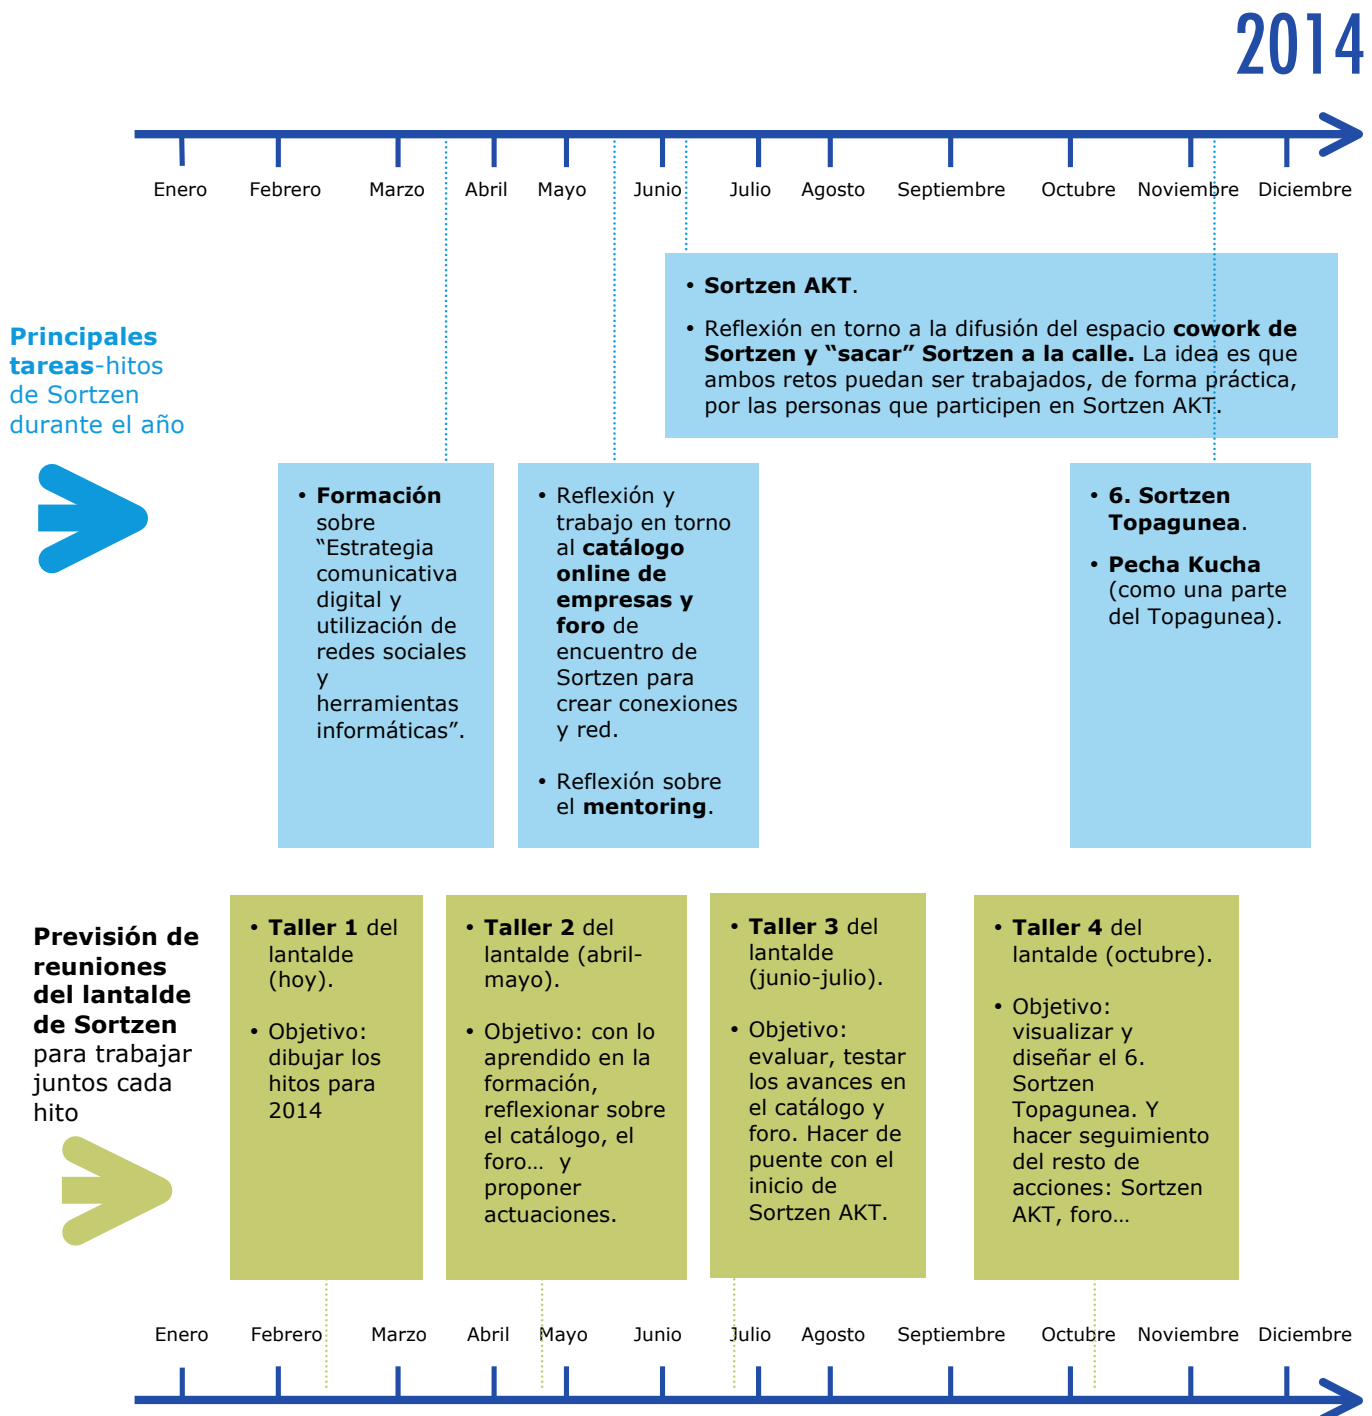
2014

Enero Febrero Marzo Abril Mayo Junio Julio Agosto Septiembre Octubre Noviembre Diciembre

Principales tareas-hitos de Sortzen durante el año

• Sortzen AKT.

• Reflexión en torno a la difusión del espacio cowork de Sortzen y “sacar” Sortzen a la calle. La idea es que ambos retos puedan ser trabajados, de forma práctica, por las personas que participen en Sortzen AKT.

• Formación sobre “Estrategia comunicativa digital y utilización de redes sociales y herramientas informáticas”.

• Reflexión y trabajo en torno al catálogo online de empresas y foro de encuentro de Sortzen para crear conexiones y red.

• Reflexión sobre el mentoring.

• 6. Sortzen Topagunea.

• Pecha Kucha (como una parte del Topagunea).

Previsión de reuniones del lantalde de Sortzen para trabajar juntos cada hito

• Taller 1 del lantalde (hoy).

• Objetivo: dibujar los hitos para 2014

• Taller 2 del lantalde (abril-mayo).

• Objetivo: con lo aprendido en la formación, reflexionar sobre el catálogo, el foro… y proponer actuaciones.

• Taller 3 del lantalde (junio-julio).

• Objetivo: evaluar, testar los avances en el catálogo y foro. Hacer de puente con el inicio de Sortzen AKT.

• Taller 4 del lantalde (octubre).

• Objetivo: visualizar y diseñar el 6. Sortzen Topagunea. Y hacer seguimiento del resto de acciones: Sortzen AKT, foro…

Enero Febrero Marzo Abril Mayo Junio Julio Agosto Septiembre Octubre Noviembre Diciembre